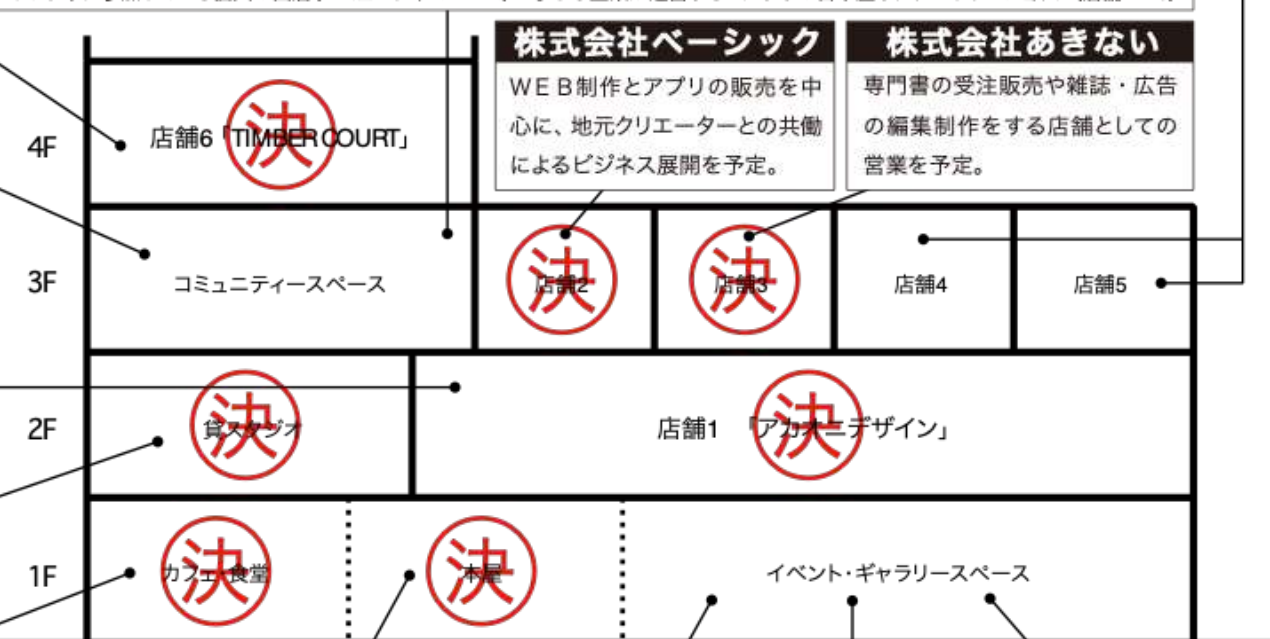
株式会社ベーシック

ＷＥＢ制作とアプリの販売を中心に、地元クリエーターとの共働によるビジネス展開を予定。

株式会社あきない

専門書の受注販売や雑誌・広告の編集制作をする店舗としての営業を予定。

4F

店舗6「TIMBER COURT」

決

3F

コミュニティースペース

店舗2

決

店舗3

決

店舗4

店舗5

2F

貸スタジオ

決

店舗1 「アカオニデザイン」

決

1F

カフェ食堂

決

本屋

決

イベント・ギャラリースペース